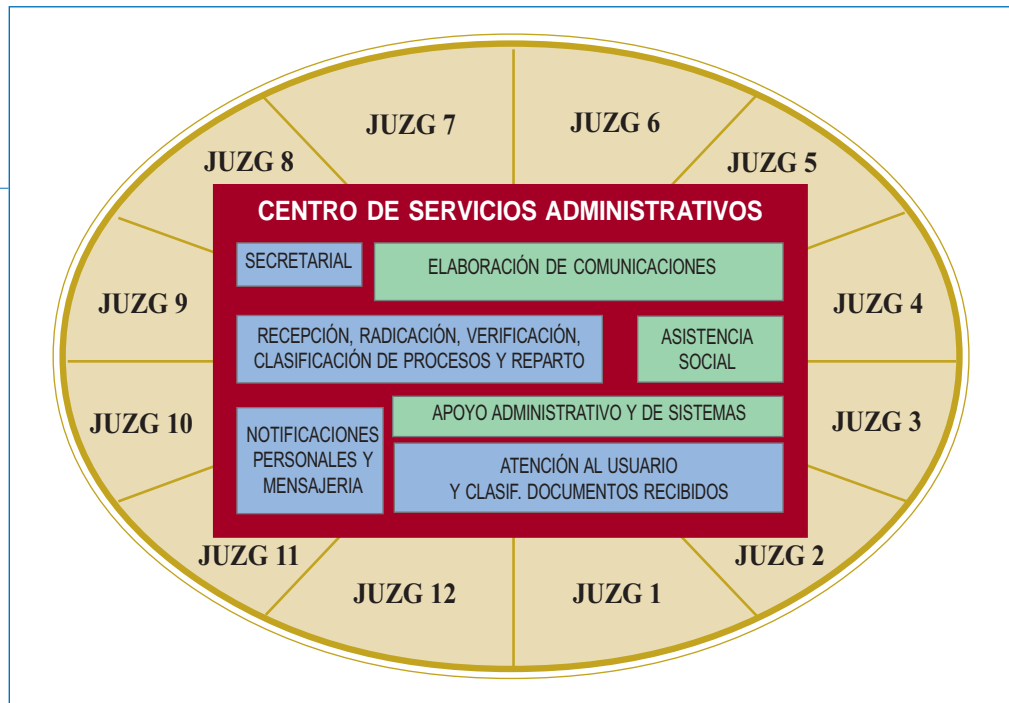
JUZG 7

JUZG 6

JUZG 8

JUZG 5

CENTRO DE SERVICIOS ADMINISTRATIVOS

SECRETARIAL

ELABORACIÓN DE COMUNICACIONES

JUZG 9

JUZG 4

RECEPCIÓN, RADICACIÓN, VERIFICACIÓN, CLASIFICACIÓN DE PROCESOS Y REPARTO

ASISTENCIA SOCIAL

JUZG 10

APOYO ADMINISTRATIVO Y DE SISTEMAS

JUZG 3

NOTIFICACIONES PERSONALES Y MENSAJERIA

ATENCIÓN AL USUARIO Y CLASIF. DOCUMENTOS RECIBIDOS

JUZG 11

JUZG 2

JUZG 12

JUZG 1